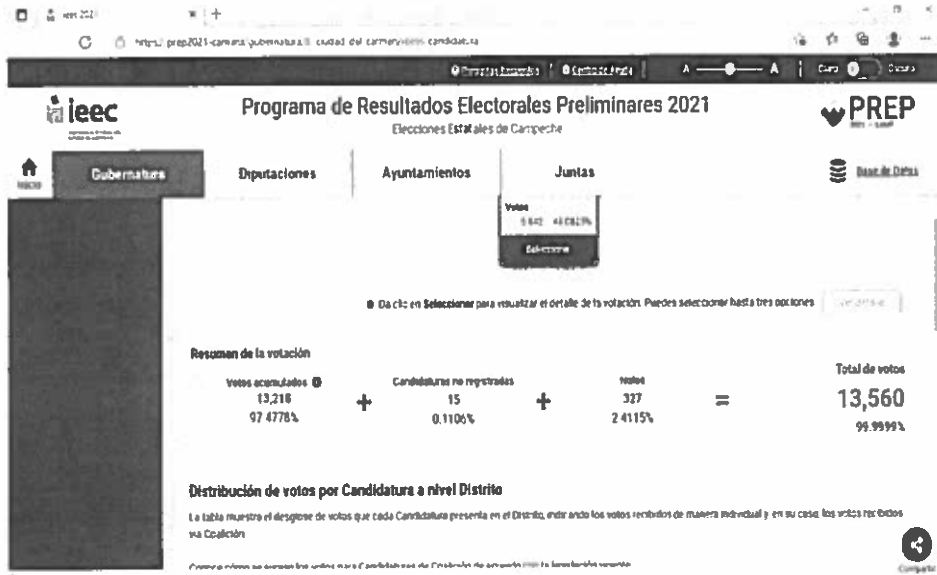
ieec 2021

https://prep2021-camp...gubernatura/.../ciudad del carmen/.../candidatura

Personas Ampliada | Contraste Alto | A A | Claro Oscuro

ieec

Programa de Resultados Electorales Preliminares 2021

Elecciones Estatales de Campeche

PREP

Inicio

Gubernatura

Diputaciones

Ayuntamientos

Juntas

Base de Datos

Votos
5,842 43.0829%

Seleccionar

Da clic en Seleccionar para visualizar el detalle de la votación. Puedes seleccionar hasta tres opciones.

Ver detalle

Resumen de la votación

Votos acumulados
13,218
97.4778%

+

Candidaturas no registradas
15
0.1106%

+

Nulos
327
2.4115%

=

Total de votos
13,560
99.9999%

Distribución de votos por Candidatura a nivel Distrito

La tabla muestra el desglose de votos que cada Candidatura presenta en el Distrito, indicando los votos recibidos de manera individual y, en su caso, los votos recibidos vía Coalición.

Conoce cómo se suman los votos para Candidaturas de Coalición de acuerdo con la legislación vigente.

Compartir